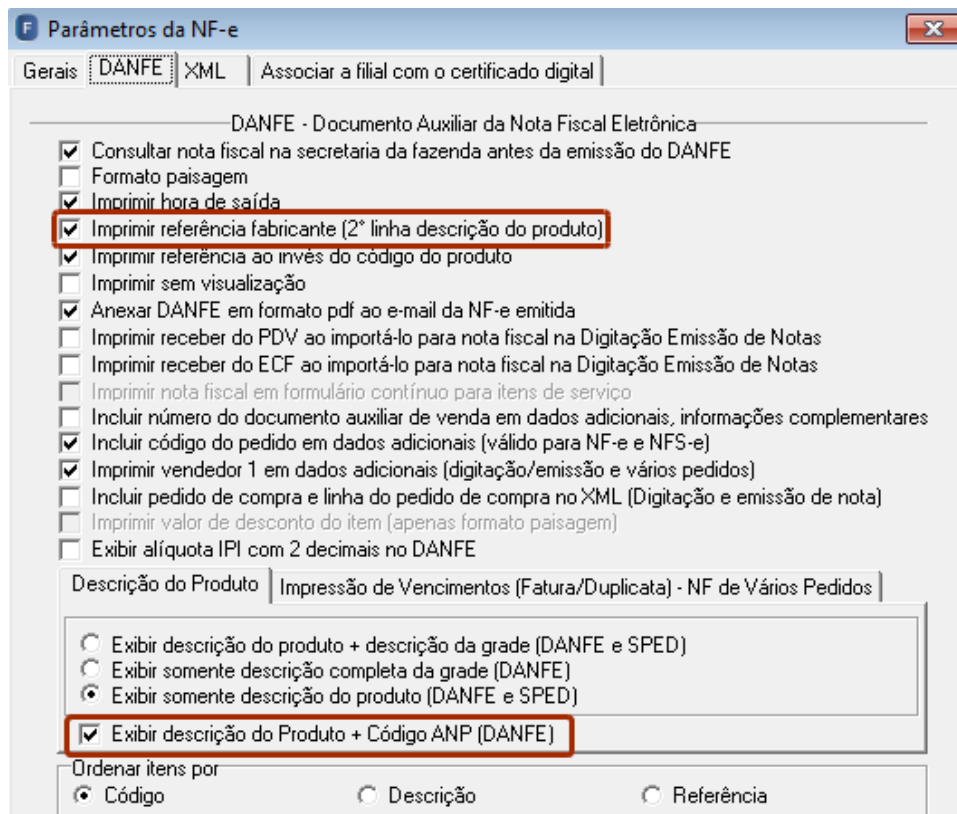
Parâmetros da NF-e

Gerais | DANFE | XML | Associar a filial com o certificado digital

DANFE - Documento Auxiliar da Nota Fiscal Eletrônica

☑ Consultar nota fiscal na secretaria da fazenda antes da emissão do DANFE
☐ Formato paisagem
☑ Imprimir hora de saída
☑ Imprimir referência fabricante (2° linha descrição do produto)
☑ Imprimir referência ao invés do código do produto
☐ Imprimir sem visualização
☑ Anexar DANFE em formato pdf ao e-mail da NF-e emitida
☐ Imprimir receber do PDV ao importá-lo para nota fiscal na Digitação Emissão de Notas
☐ Imprimir receber do ECF ao importá-lo para nota fiscal na Digitação Emissão de Notas
☐ Imprimir nota fiscal em formulário contínuo para itens de serviço
☐ Incluir número do documento auxiliar de venda em dados adicionais, informações complementares
☑ Incluir código do pedido em dados adicionais (válido para NF-e e NFS-e)
☑ Imprimir vendedor 1 em dados adicionais (digitação/emissão e vários pedidos)
☐ Incluir pedido de compra e linha do pedido de compra no XML (Digitação e emissão de nota)
☐ Imprimir valor de desconto do item (apenas formato paisagem)
☐ Exibir alíquota IPI com 2 decimais no DANFE

Descrição do Produto | Impressão de Vencimentos (Fatura/Duplicata) - NF de Vários Pedidos

○ Exibir descrição do produto + descrição da grade (DANFE e SPED)
○ Exibir somente descrição completa da grade (DANFE)
◉ Exibir somente descrição do produto (DANFE e SPED)
☑ Exibir descrição do Produto + Código ANP (DANFE)

Ordenar itens por
◉ Código ○ Descrição ○ Referência